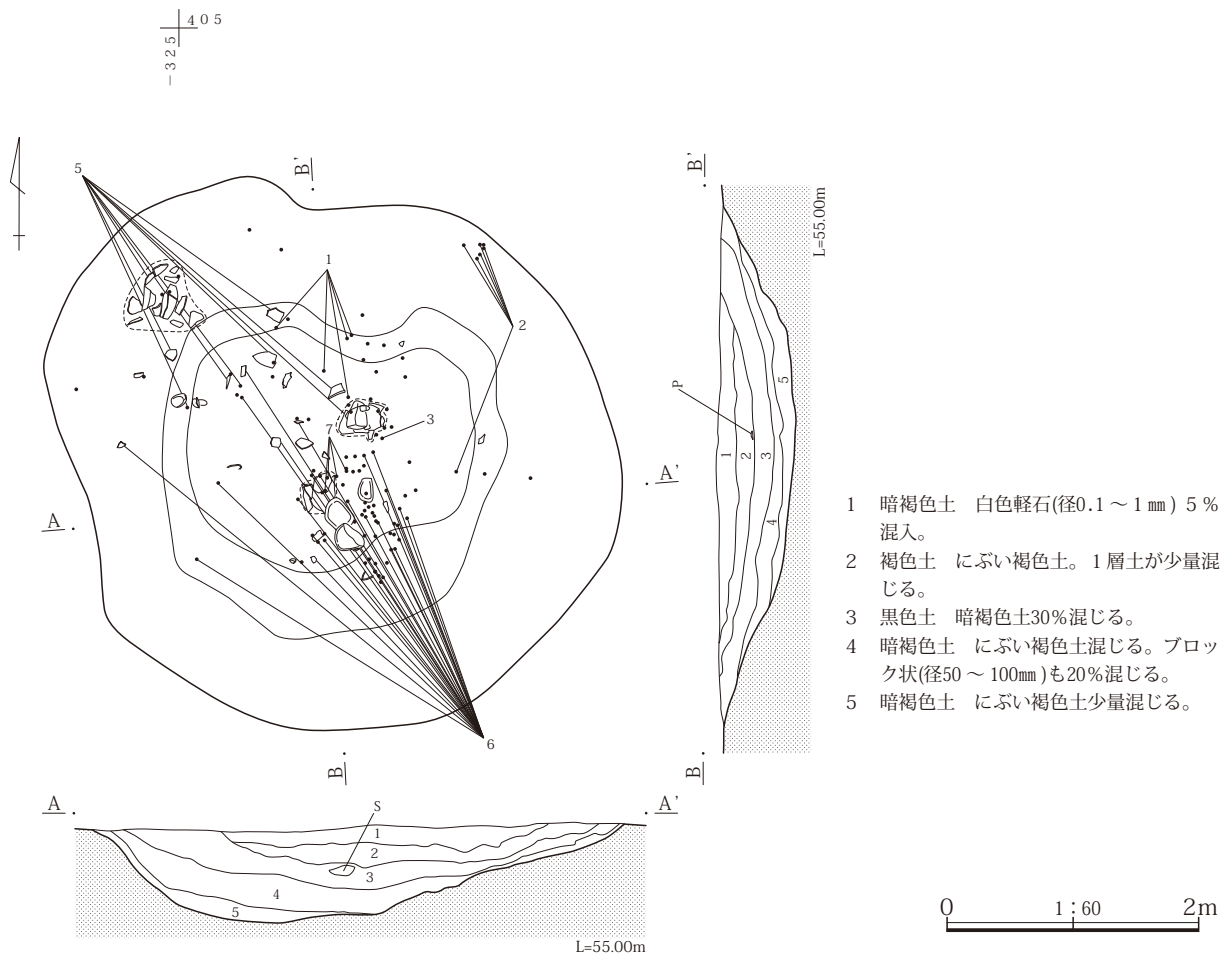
405
−325

5
B'
1
2
3
7
A
A'
6
B

B'
L=55.00m
P
1
2
3
4
5
B

A
A'
S
1
2
3
4
5
L=55.00m

1　暗褐色土　白色軽石(径0.1～1㎜) 5%混入。
2　褐色土　にぶい褐色土。1層土が少量混じる。
3　黒色土　暗褐色土30%混じる。
4　暗褐色土　にぶい褐色土混じる。ブロック状(径50～100㎜)も20%混じる。
5　暗褐色土　にぶい褐色土少量混じる。

0　1:60　2m